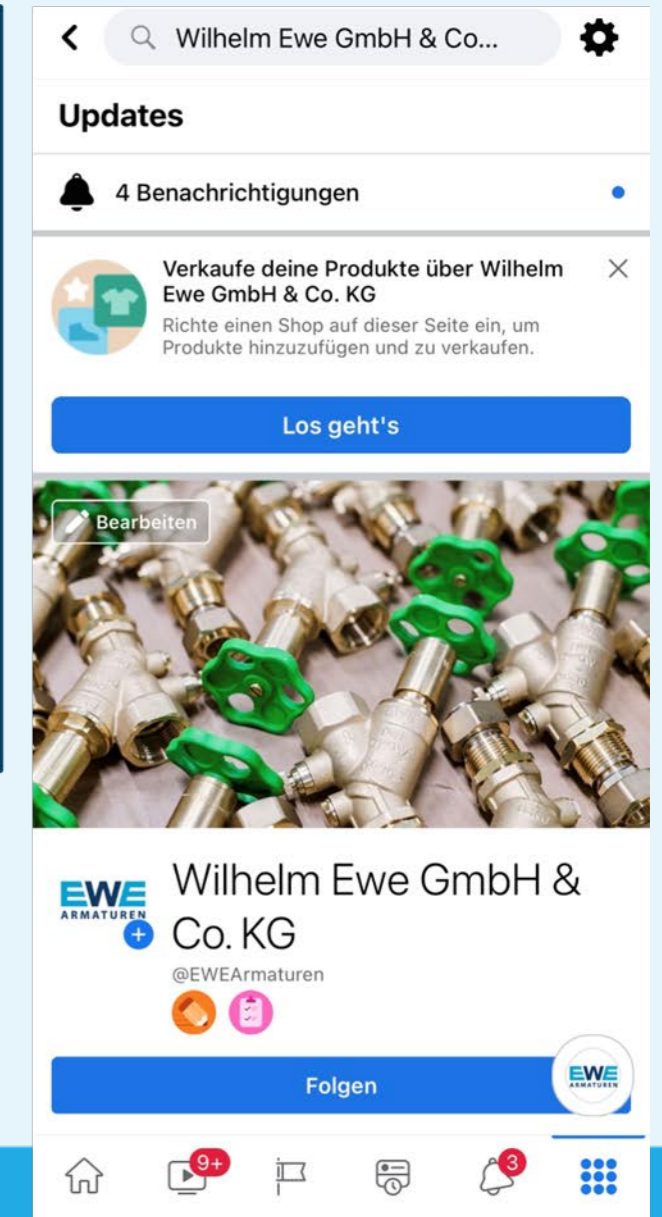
Wilhelm Ewe GmbH & Co...

Updates

4 Benachrichtigungen

Verkaufe deine Produkte über Wilhelm Ewe GmbH & Co. KG

Richte einen Shop auf dieser Seite ein, um Produkte hinzuzufügen und zu verkaufen.

Los geht's

Bearbeiten

EWE ARMATUREN

Wilhelm Ewe GmbH & Co. KG

@EWEArmaturen

Folgen

EWE ARMATUREN

9+

3